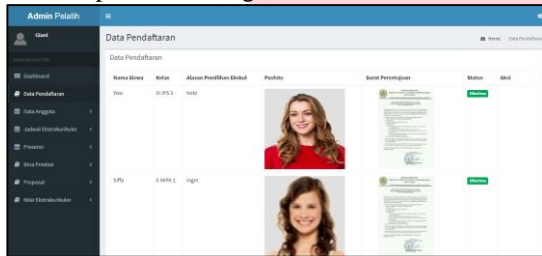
Admin Pelatih
Glani
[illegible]
Dashboard
Data Pendaftaran
Data Anggota
Jadwal Ekstrakurikuler
Presensi
Desa Prestasi
Proposal
Nilai Ekstrakurikuler

Data Pendaftaran
Home / Data Pendaftaran
Data Pendaftaran

| Nama Siswa | Kelas | Alasan Pemilihan Ekskul | Pasfoto | Surat Persetujuan | Status | Aksi |
|---|---|---|---|---|---|---|
| Yosi | XI IPS 2 | hobi | | | Diterima | |
| Siffa | X MIPA 1 | Ingin | | | Diterima | |